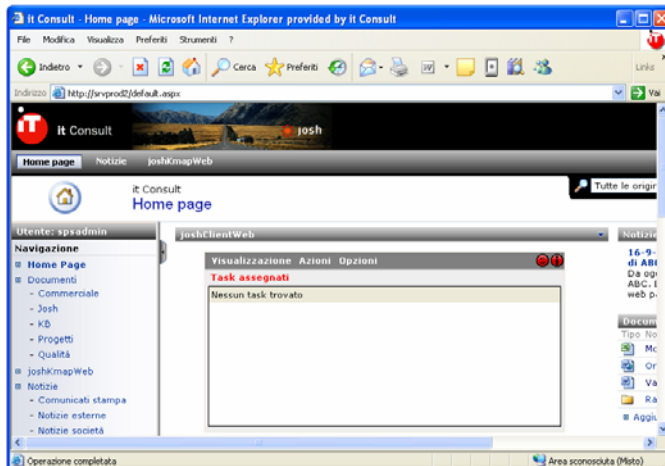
it Consult - Home page - Microsoft Internet Explorer provided by it Consult

File Modifica Visualizza Preferiti Strumenti ?

Indietro Cerca Preferiti Links

Indirizzo http://srvprod2/default.aspx Vai

it Consult josh

Home page Notizie joshKmapWeb

it Consult
Home page

Tutte le origin

Utente: spsadmin

Navigazione

Home Page
Documenti
- Commerciale
- Josh
- KB
- Progetti
- Qualità
joshKmapWeb
Notizie
- Comunicati stampa
- Notizie esterne
- Notizie società

joshClientWeb

Visualizzazione Azioni Opzioni

Task assegnati

Nessun task trovato

Notizie

16-9-
di ABC
Da ogg
ABC. I
web p

Docum
Tipo No
Mo
Or
Va
Ra
Aggiu

Operazione completata

Area sconosciuta (Misto)